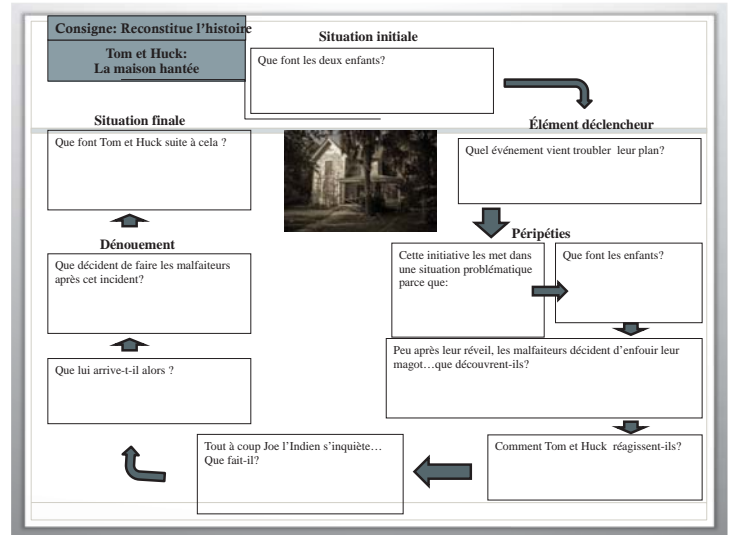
Consigne: Reconstitue l'histoire

Tom et Huck:
La maison hantée

Situation initiale

Que font les deux enfants?

Élément déclencheur

Quel événement vient troubler leur plan?

Péripéties

Cette initiative les met dans une situation problématique parce que:

Que font les enfants?

Peu après leur réveil, les malfaiteurs décident d'enfouir leur magot…que découvrent-ils?

Comment Tom et Huck réagissent-ils?

Tout à coup Joe l'Indien s'inquiète… Que fait-il?

Que lui arrive-t-il alors ?

Dénouement

Que décident de faire les malfaiteurs après cet incident?

Situation finale

Que font Tom et Huck suite à cela ?